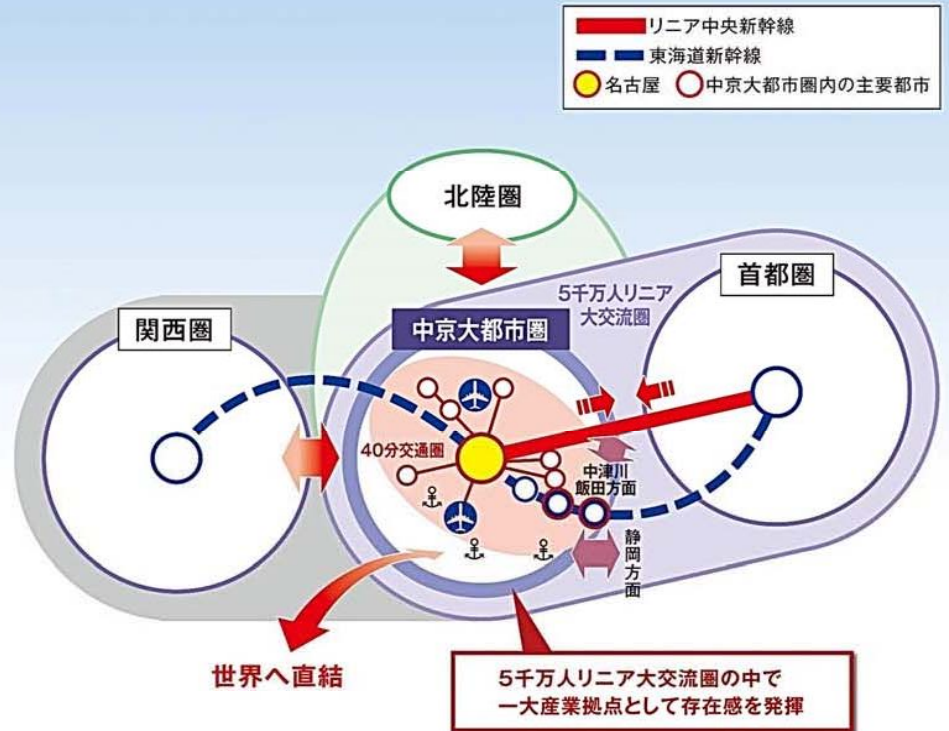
リニア中央新幹線
東海道新幹線
名古屋
中京大都市圏内の主要都市

北陸圏

5千万人リニア大交流圏

首都圏

関西圏

中京大都市圏

40分交通圏

中津川飯田方面

静岡方面

世界へ直結

5千万人リニア大交流圏の中で一大産業拠点として存在感を発揮